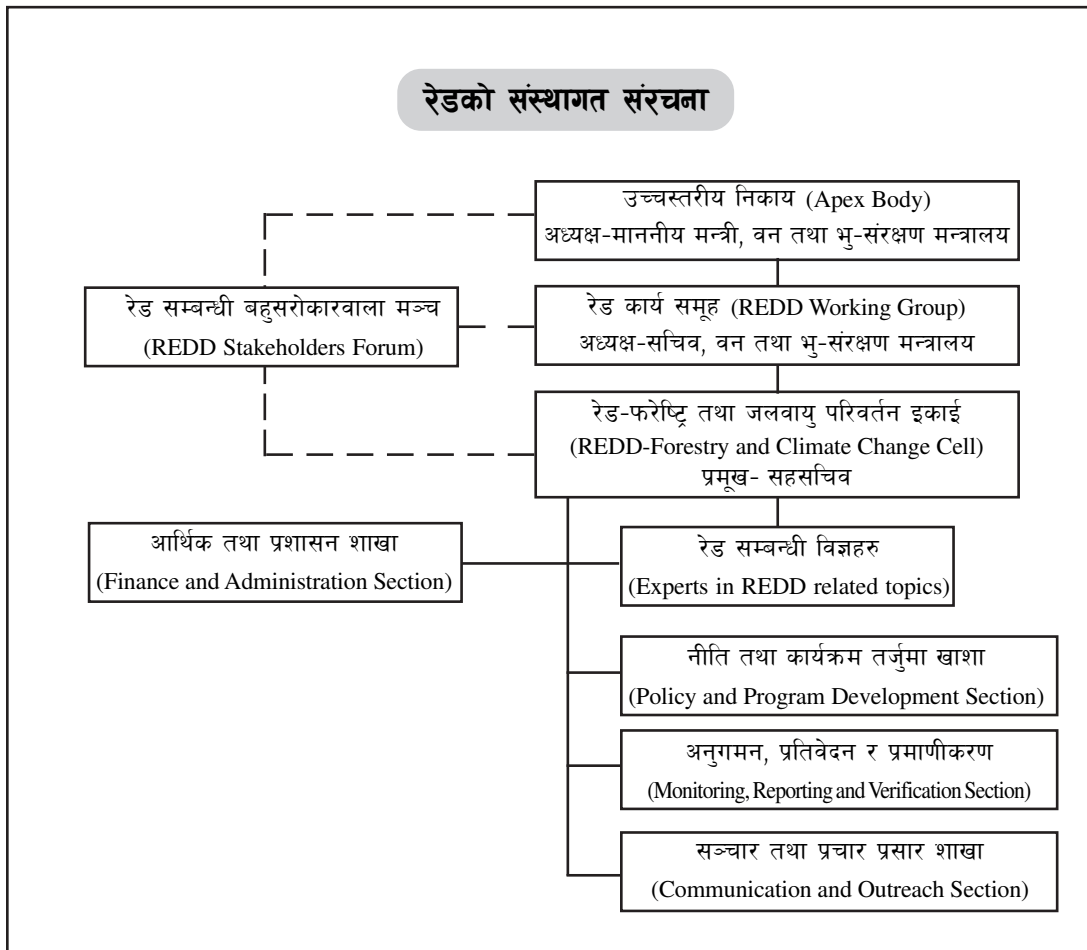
रेडको संस्थागत संरचना

उच्चस्तरीय निकाय (Apex Body)
अध्यक्ष-माननीय मन्त्री, वन तथा भु-संरक्षण मन्त्रालय

रेड सम्बन्धी बहुसरोकारवाला मञ्च
(REDD Stakeholders Forum)

रेड कार्य समूह (REDD Working Group)
अध्यक्ष-सचिव, वन तथा भु-संरक्षण मन्त्रालय

रेड-फरेष्ट्रि तथा जलवायु परिवर्तन इकाई
(REDD-Forestry and Climate Change Cell)
प्रमूख- सहसचिव

आर्थिक तथा प्रशासन शाखा
(Finance and Administration Section)

रेड सम्बन्धी विज्ञहरु
(Experts in REDD related topics)

नीति तथा कार्यक्रम तर्जुमा खाशा
(Policy and Program Development Section)

अनुगमन, प्रतिवेदन र प्रमाणीकरण
(Monitoring, Reporting and Verification Section)

सञ्चार तथा प्रचार प्रसार शाखा
(Communication and Outreach Section)